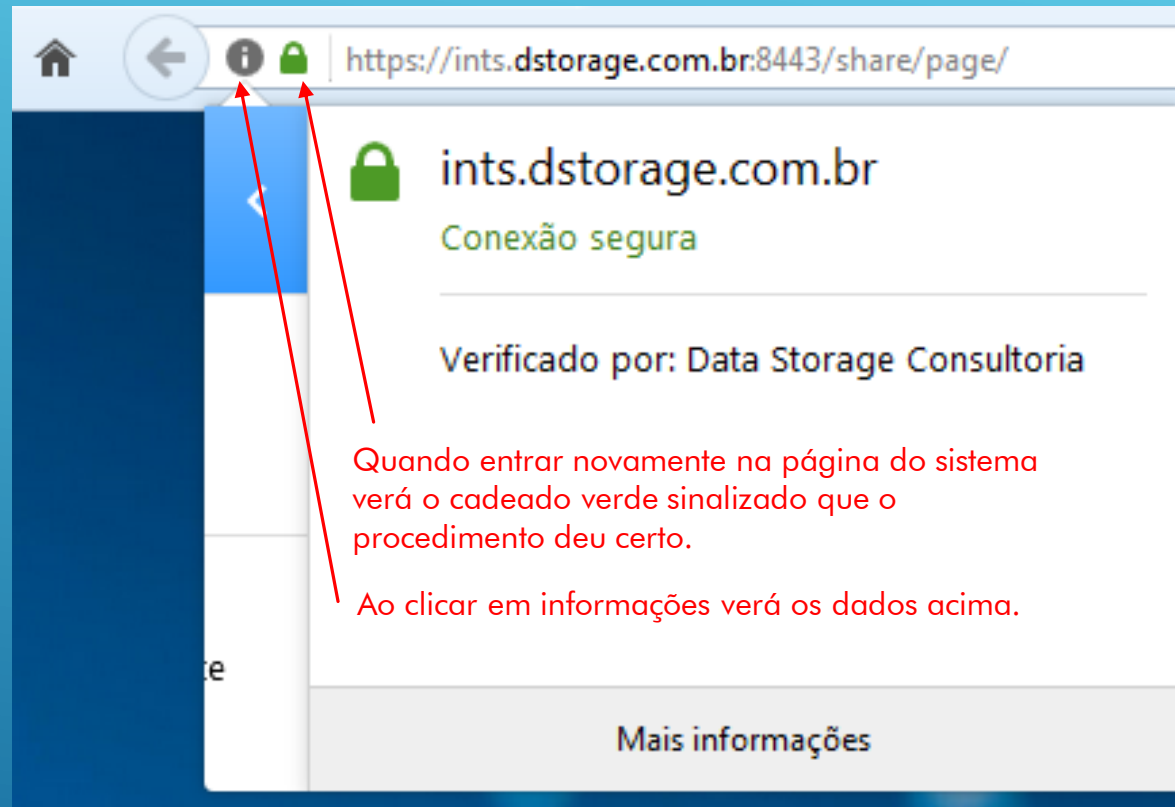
https://ints.dstorage.com.br:8443/share/page/

ints.dstorage.com.br

Conexão segura

Verificado por: Data Storage Consultoria

Quando entrar novamente na página do sistema verá o cadeado verde sinalizado que o procedimento deu certo.

Ao clicar em informações verá os dados acima.

te

Mais informações